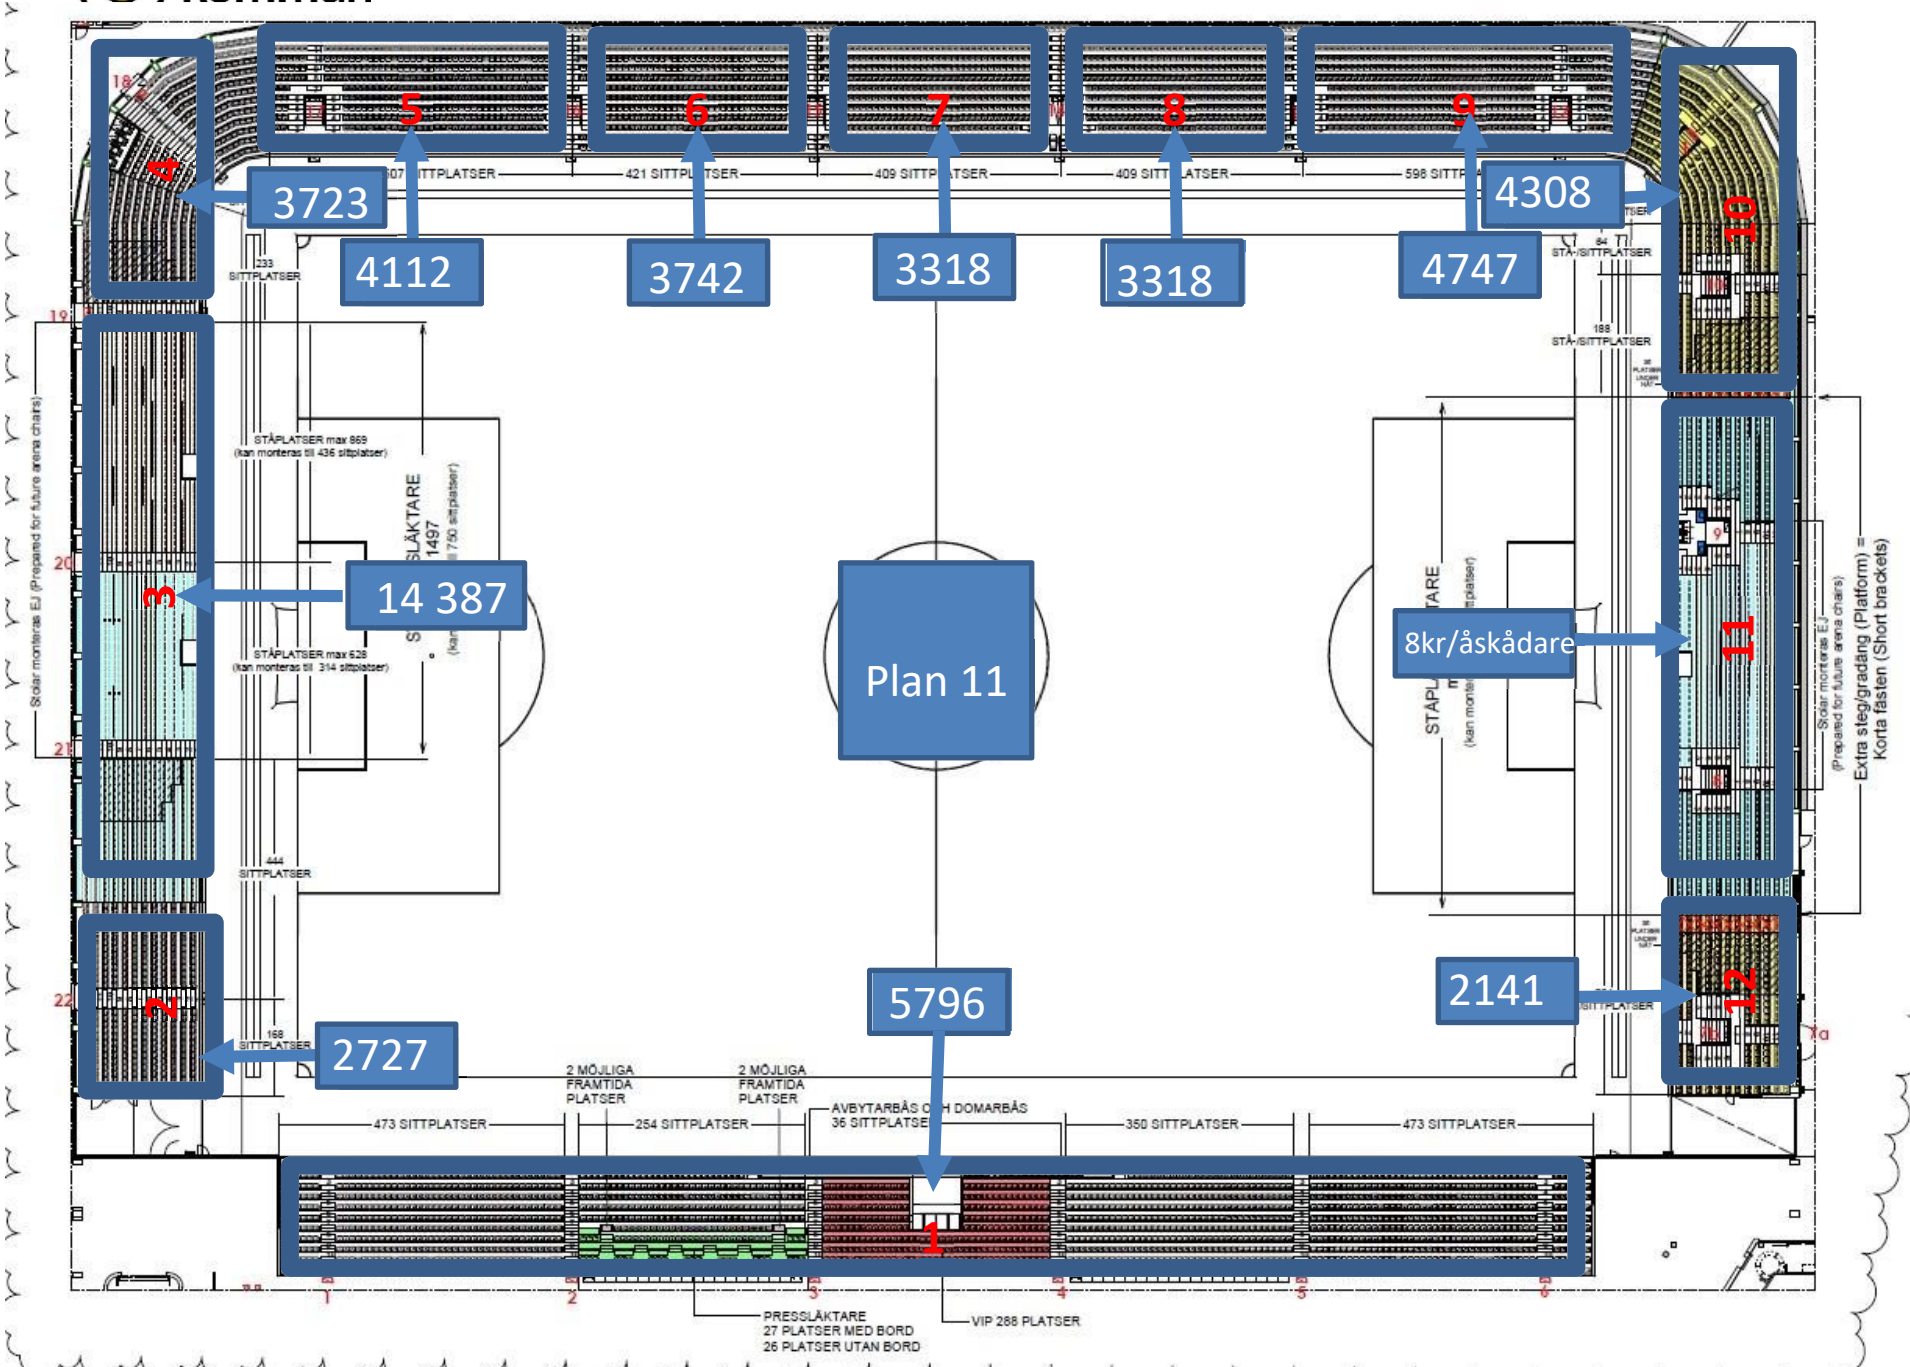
5
6
7
8
9
4
3723
507 SITTPLATSER
421 SITTPLATSER
409 SITTPLATSER
409 SITTPLATSER
598 SITTPLATSER
4308
4112
3742
3318
3318
4747
10
233 SITTPLATSER
84 STÅ-/SITTPLATSER
188 STÅ-/SITTPLATSER
18
19
20
21
22
Stolar monteras EJ (Prepared for future arena chairs)
STÅPLATSER max 869 (kan monteras till 436 sittplatser)
SLÄKTARE 1497 (kan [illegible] 750 sittplatser)
3
14 387
STÅPLATSER max 628 (kan monteras till 314 sittplatser)
Plan 11
STÅPLÄKTARE
8kr/åskådare
11
Stolar monteras EJ (Prepared for future arena chairs)
Extra steg/gradäng (Platform) = Korta fästen (Short brackets)
444 SITTPLATSER
2
168 SITTPLATSER
2727
5796
2141
SITTPLATSER
12
2 MÖJLIGA FRAMTIDA PLATSER
2 MÖJLIGA FRAMTIDA PLATSER
AVBYTARBÅS OCH DOMARBÅS 36 SITTPLATSER
473 SITTPLATSER
254 SITTPLATSER
350 SITTPLATSER
473 SITTPLATSER
1
1
2
3
4
5
6
PRESSLÄKTARE
27 PLATSER MED BORD
26 PLATSER UTAN BORD
VIP 288 PLATSER